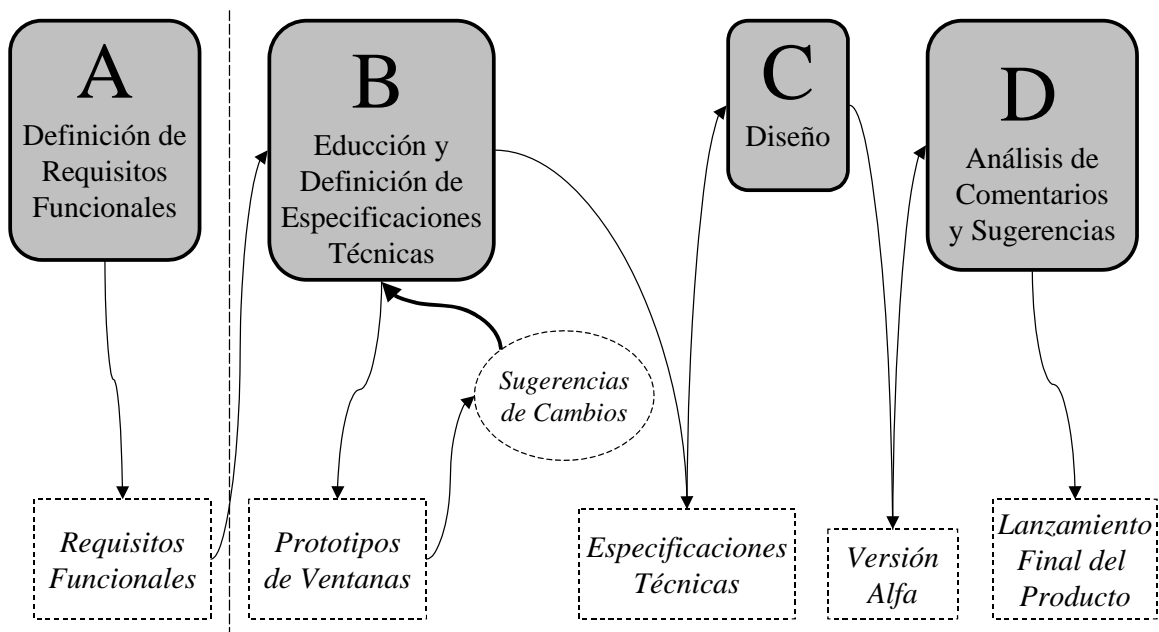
A
Definición de Requisitos Funcionales

B
Educción y Definición de Especificaciones Técnicas

C
Diseño

D
Análisis de Comentarios y Sugerencias

Sugerencias de Cambios

Requisitos Funcionales

Prototipos de Ventanas

Especificaciones Técnicas

Versión Alfa

Lanzamiento Final del Producto